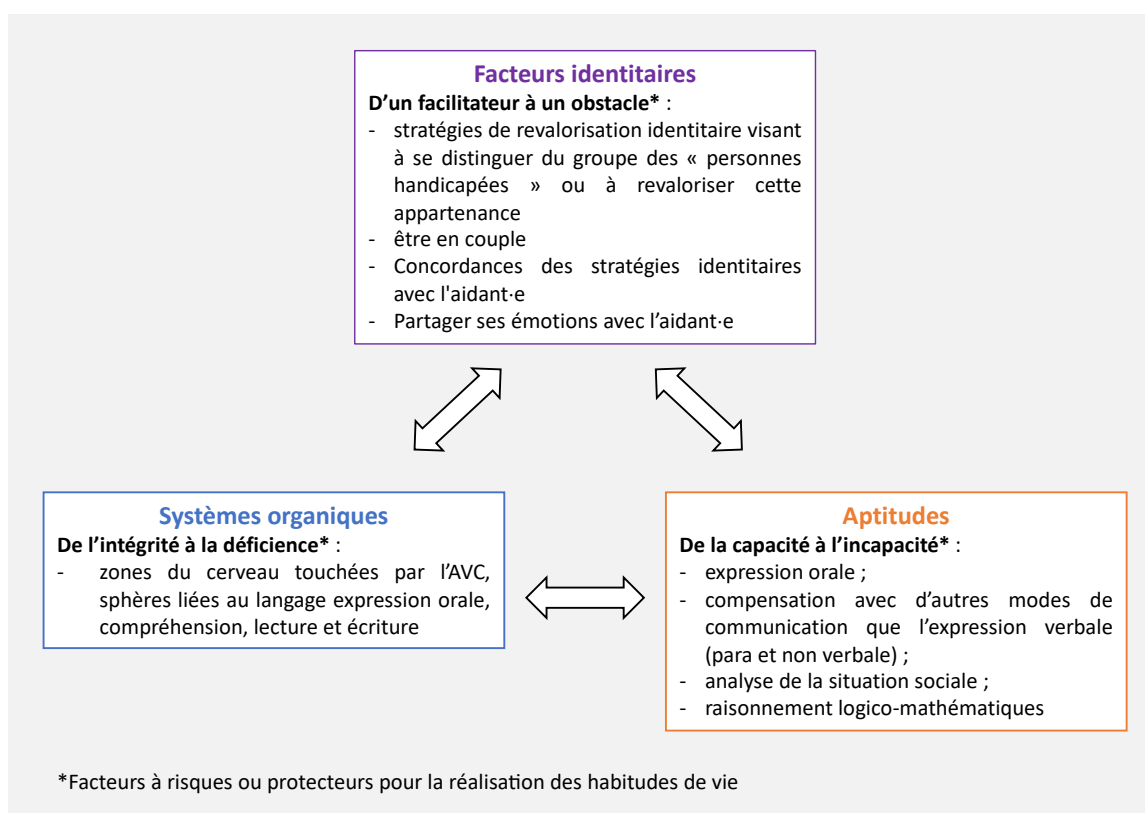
**Facteurs identitaires**

**D'un facilitateur à un obstacle*** :

- stratégies de revalorisation identitaire visant à se distinguer du groupe des « personnes handicapées » ou à revaloriser cette appartenance
- être en couple
- Concordances des stratégies identitaires avec l'aidant·e
- Partager ses émotions avec l'aidant·e

**Systèmes organiques**

**De l'intégrité à la déficience*** :

- zones du cerveau touchées par l'AVC, sphères liées au langage expression orale, compréhension, lecture et écriture

**Aptitudes**

**De la capacité à l'incapacité*** :

- expression orale ;
- compensation avec d'autres modes de communication que l'expression verbale (para et non verbale) ;
- analyse de la situation sociale ;
- raisonnement logico-mathématiques

*Facteurs à risques ou protecteurs pour la réalisation des habitudes de vie